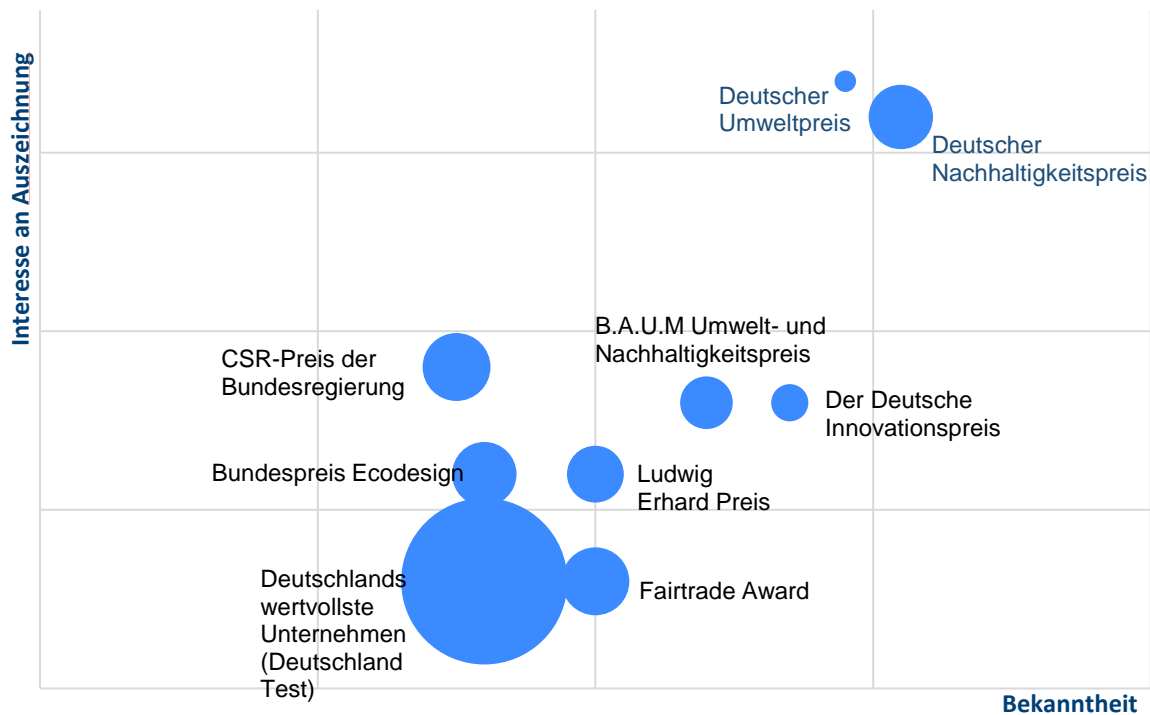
Interesse an Auszeichnung

Deutscher Umweltpreis

Deutscher Nachhaltigkeitspreis

B.A.U.M Umwelt- und Nachhaltigkeitspreis

CSR-Preis der Bundesregierung

Der Deutsche Innovationspreis

Bundespreis Ecodesign

Ludwig Erhard Preis

Deutschlands wertvollste Unternehmen (Deutschland Test)

Fairtrade Award

Bekanntheit